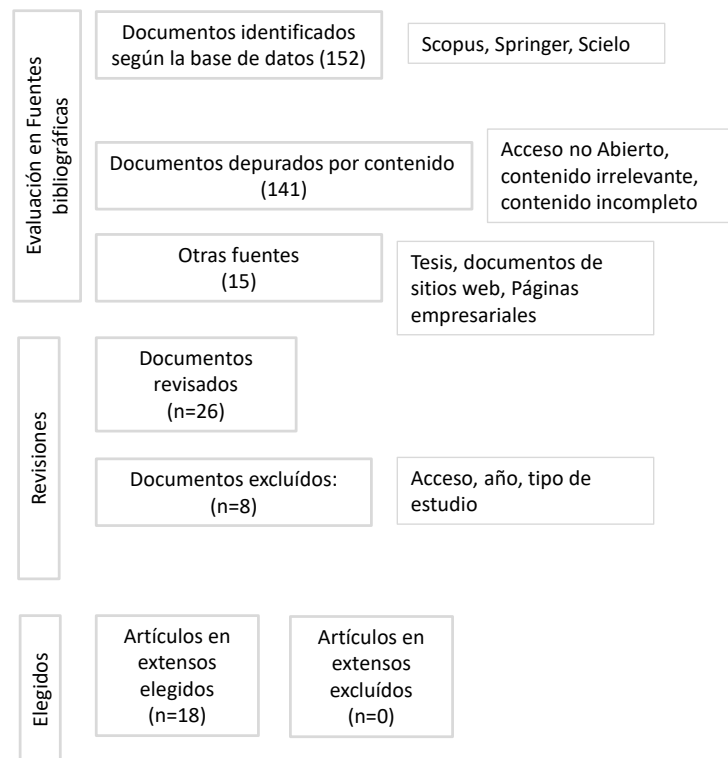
Evaluación en Fuentes bibliográficas

Documentos identificados según la base de datos (152)

Scopus, Springer, Scielo

Documentos depurados por contenido (141)

Acceso no Abierto, contenido irrelevante, contenido incompleto

Otras fuentes (15)

Tesis, documentos de sitios web, Páginas empresariales

Revisiones

Documentos revisados (n=26)

Documentos excluídos: (n=8)

Acceso, año, tipo de estudio

Elegidos

Artículos en extensos elegidos (n=18)

Artículos en extensos excluídos (n=0)